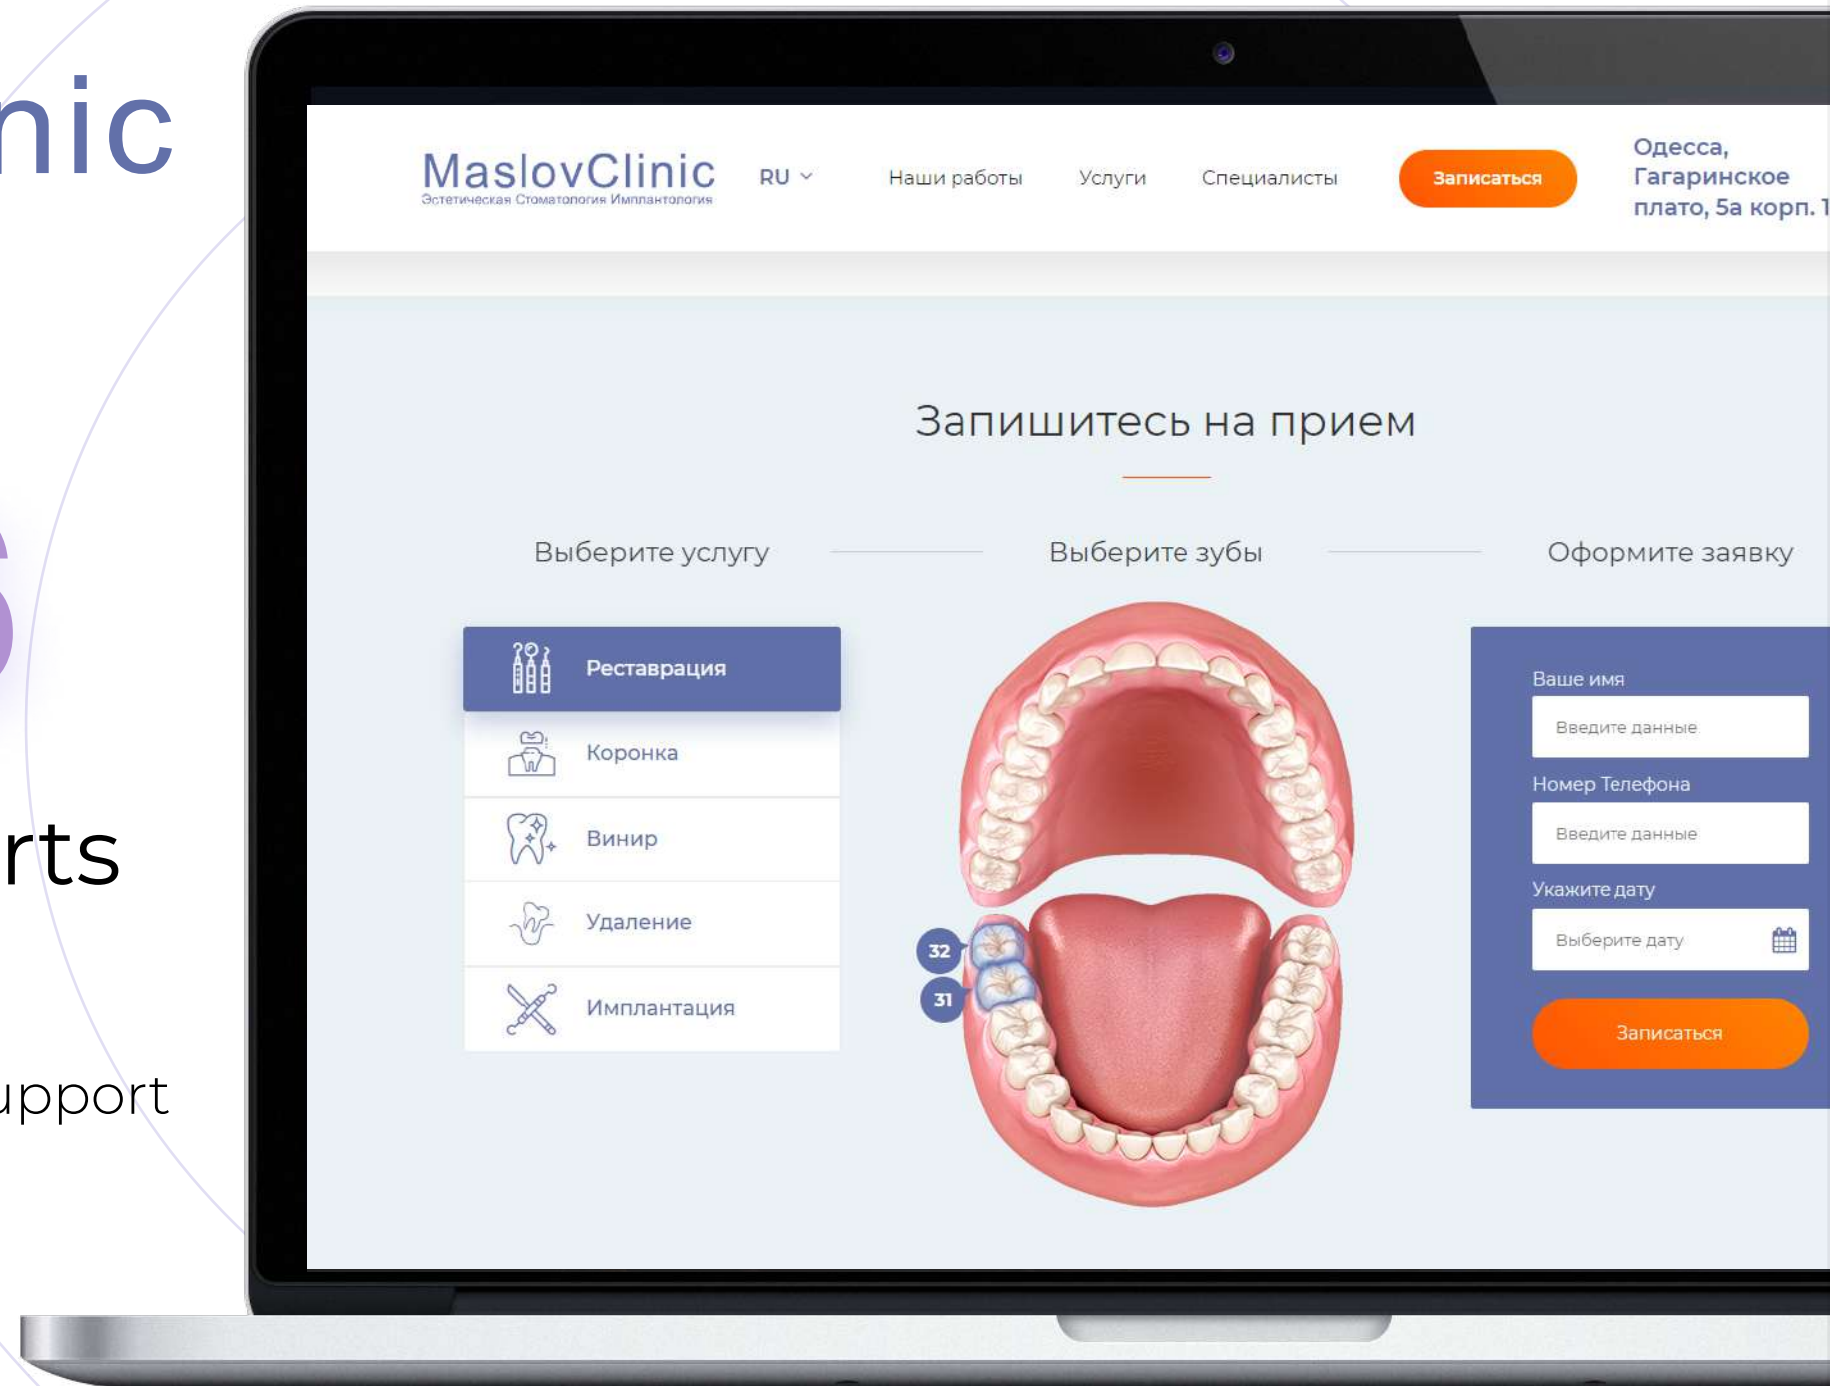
nic

rts

upport

MaslovClinic
Эстетическая Стоматология Имплантология

RU

Наши работы

Услуги

Специалисты

Записаться

Одесса, Гагаринское плато, 5а корп. 1

Запишитесь на прием

Выберите услугу

Выберите зубы

Оформите заявку

Реставрация

Коронка

Винир

Удаление

Имплантация

32

31

Ваше имя

Введите данные

Номер Телефона

Введите данные

Укажите дату

Выберите дату

Записаться